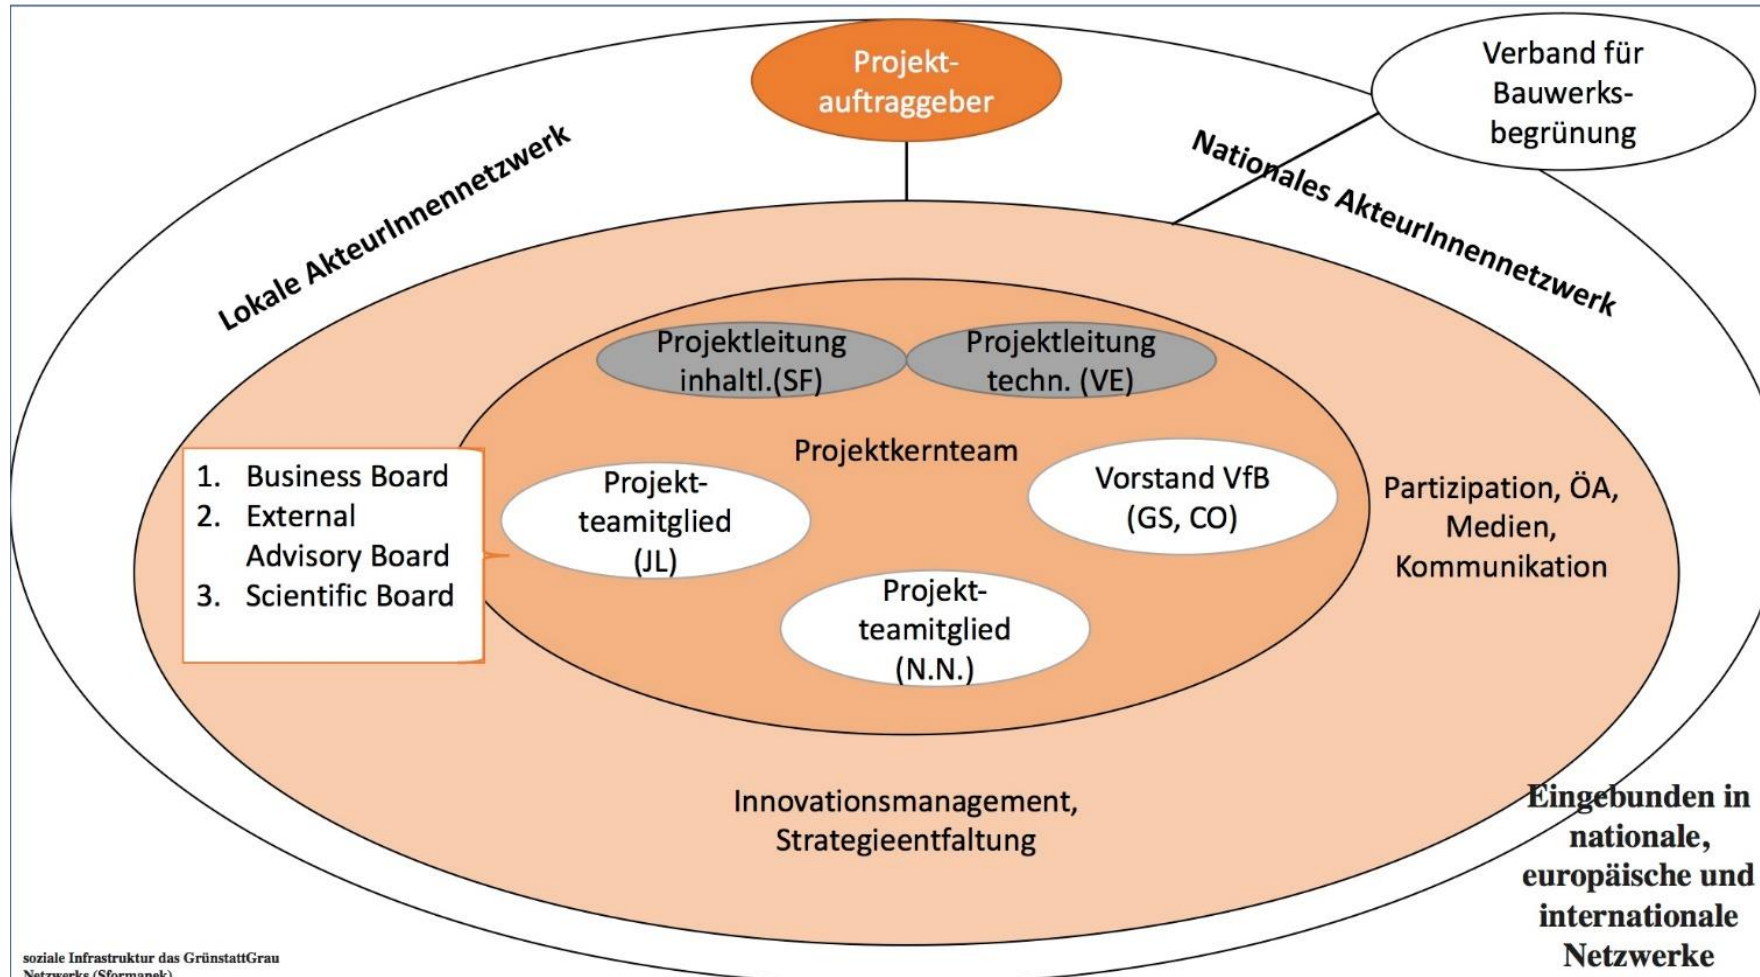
Projektauftraggeber

Verband für Bauwerksbegrünung

Lokale AkteurInnennetzwerk

Nationales AkteurInnennetzwerk

Projektleitung inhaltl.(SF)

Projektleitung techn. (VE)

Projektkernteam

1. Business Board
2. External Advisory Board
3. Scientific Board

Projektteamitglied (JL)

Vorstand VfB (GS, CO)

Projektteamitglied (N.N.)

Partizipation, ÖA, Medien, Kommunikation

Innovationsmanagement, Strategieentfaltung

Eingebunden in nationale, europäische und internationale Netzwerke

soziale Infrastruktur das GrünstattGrau Netzwerks (Sformanek)